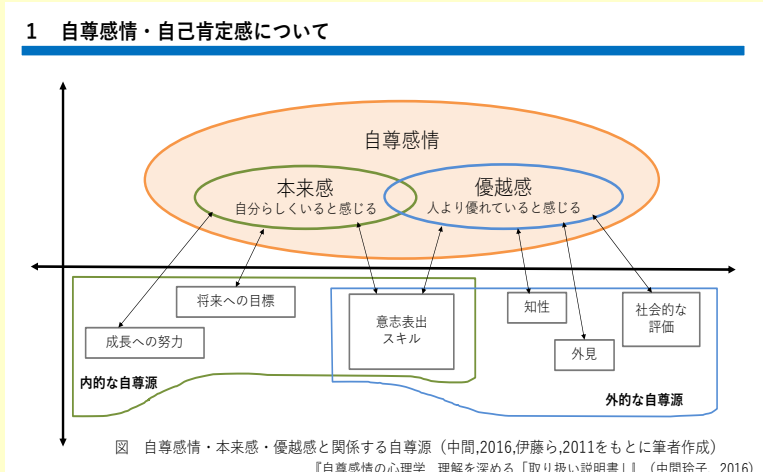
1　自尊感情・自己肯定感について

自尊感情

本来感
自分らしくいると感じる

優越感
人より優れていると感じる

将来への目標

成長への努力

意志表出
スキル

知性

社会的な
評価

外見

内的な自尊源

外的な自尊源

図　自尊感情・本来感・優越感と関係する自尊源（中間,2016,伊藤ら,2011をもとに筆者作成）

『自尊感情の心理学　理解を深める「取り扱い説明書」』（中間玲子　2016）